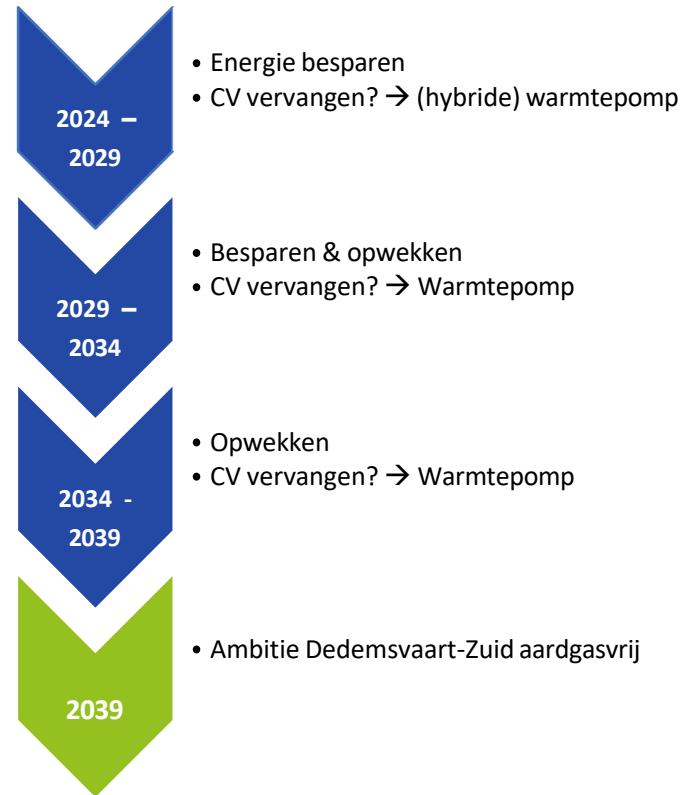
2024 – 2029

• Energie besparen
• CV vervangen? → (hybride) warmtepomp

2029 – 2034

• Besparen & opwekken
• CV vervangen? → Warmtepomp

2034 - 2039

• Opwekken
• CV vervangen? → Warmtepomp

2039

• Ambitie Dedemsvaart-Zuid aardgasvrij